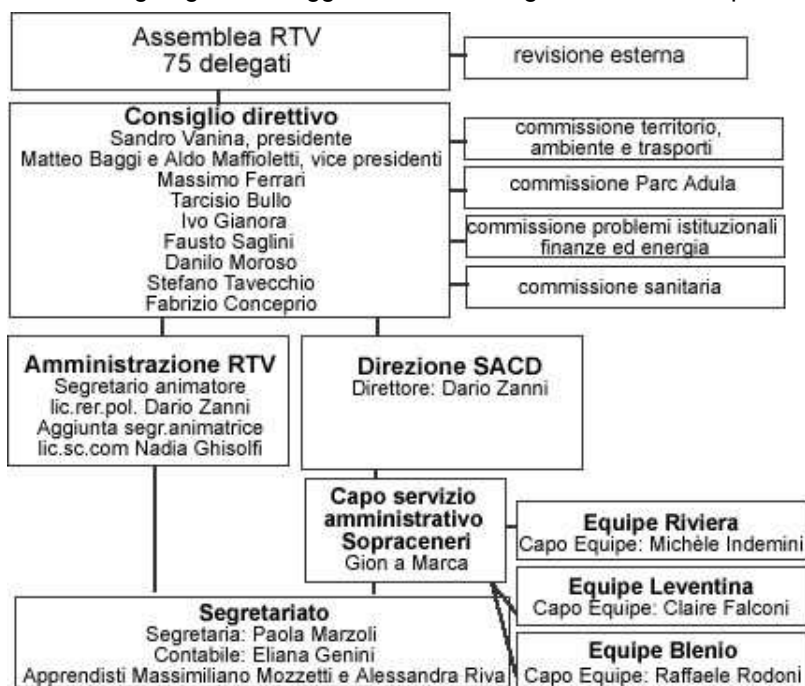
Assemblea RTV
75 delegati

revisione esterna

Consiglio direttivo
Sandro Vanina, presidente
Matteo Baggi e Aldo Maffioletti, vice presidenti
Massimo Ferrari
Tarcisio Bullo
Ivo Gianora
Fausto Saglini
Danilo Moroso
Stefano Tavecchio
Fabrizio Conceprio

commissione territorio, ambiente e trasporti

commissione Parc Adula

commissione problemi istituzionali finanze ed energia

commissione sanitaria

Amministrazione RTV
Segretario animatore
lic.rer.pol. Dario Zanni
Aggiunta segr.animatrice
lic.sc.com Nadia Ghisolfi

Direzione SACD
Direttore: Dario Zanni

Capo servizio amministrativo Sopraceneri
Gion a Marca

Equipe Riviera
Capo Equipe: Michèle Indemini

Equipe Leventina
Capo Equipe: Claire Falconi

Equipe Blenio
Capo Equipe: Raffaele Rodoni

Segretariato
Segretaria: Paola Marzoli
Contabile: Eliana Genini
Apprendisti Massimiliano Mozzetti e Alessandra Riva